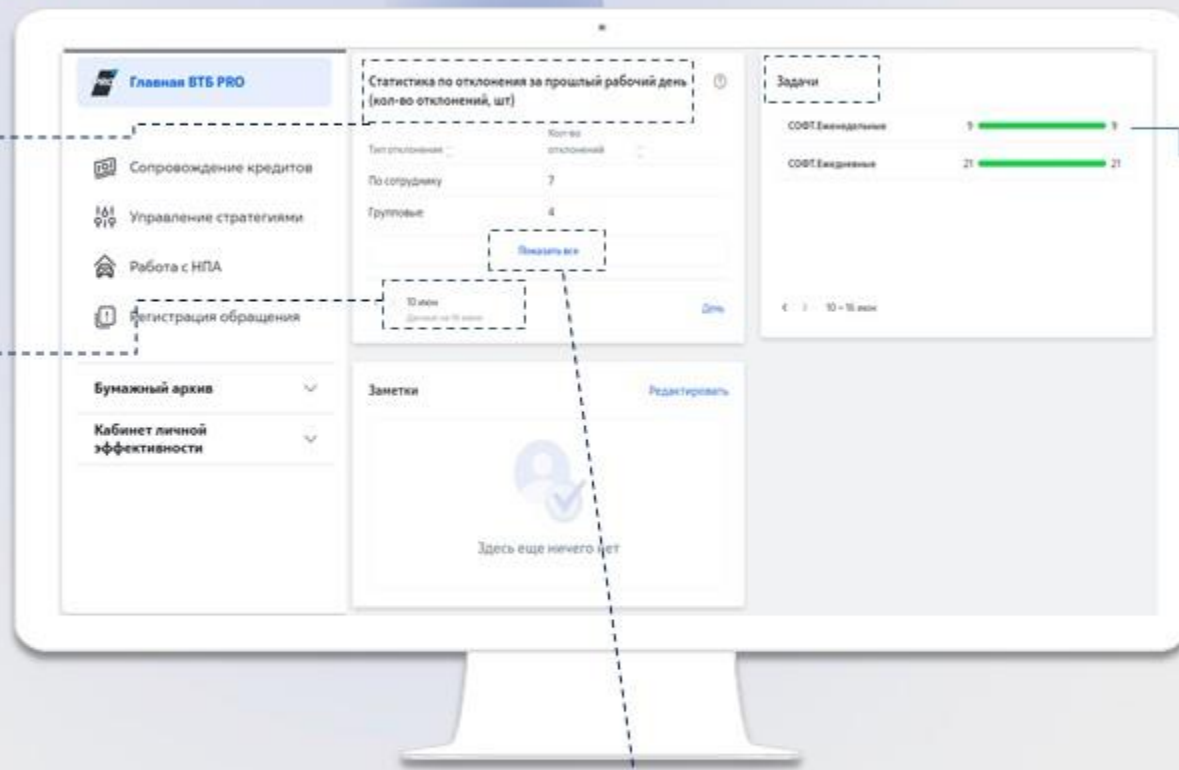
Главная ВТБ PRO

Сопровождение кредитов

Управление стратегиями

Работа с НПА

Регистрация обращения

Бумажный архив

Кабинет личной эффективности

Статистика по отклонения за прошлый рабочий день (кол-во отклонений, шт)

| Тип отклонения | Кол-во отклонений |
|---|---|
| По сотруднику | 7 |
| Групповые | 4 |

Показать все

10 июн
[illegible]

День

Заметки

Редактировать

Здесь еще ничего нет

Задачи

СОФТ.Еженедельные 9 9

СОФТ.Ежедневные 21 21

10 – 16 июн